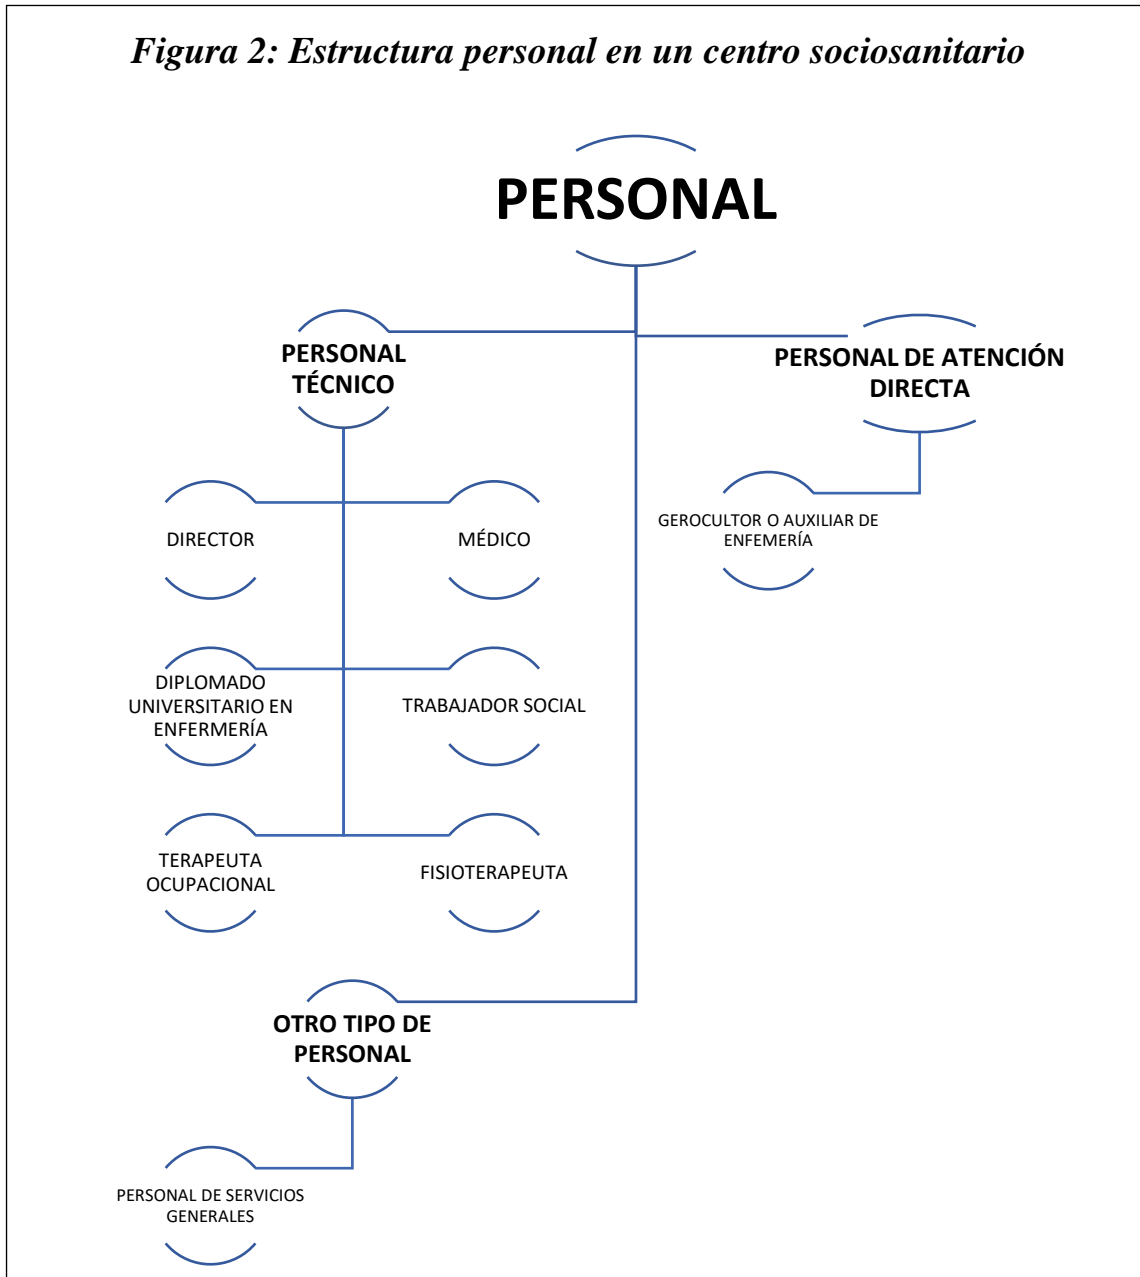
Figura 2: Estructura personal en un centro sociosanitario

PERSONAL

PERSONAL TÉCNICO

PERSONAL DE ATENCIÓN DIRECTA

GEROCULTOR O AUXILIAR DE ENFEMERÍA

DIRECTOR

MÉDICO

DIPLOMADO UNIVERSITARIO EN ENFERMERÍA

TRABAJADOR SOCIAL

TERAPEUTA OCUPACIONAL

FISIOTERAPEUTA

OTRO TIPO DE PERSONAL

PERSONAL DE SERVICIOS GENERALES